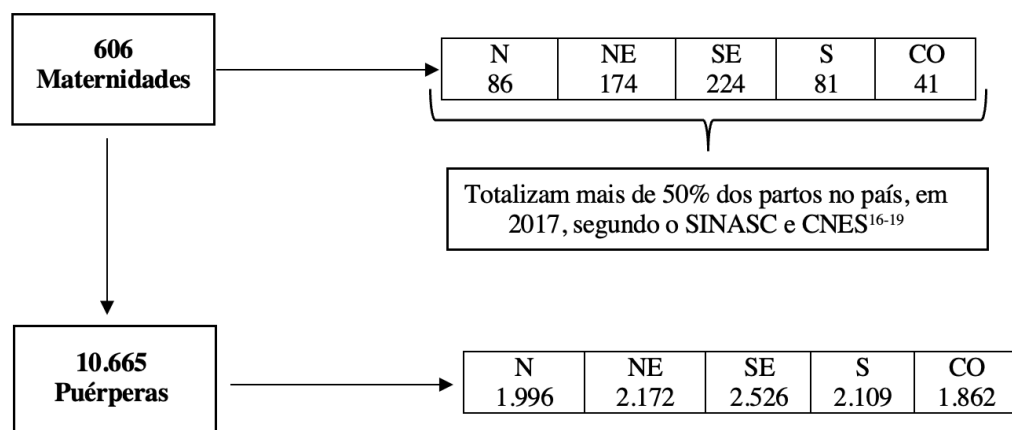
606
Maternidades

| N | NE | SE | S | CO |
|---|---|---|---|---|
| 86 | 174 | 224 | 81 | 41 |

Totalizam mais de 50% dos partos no país, em 2017, segundo o SINASC e CNES$^{16-19}$

10.665
Puérperas

| N | NE | SE | S | CO |
|---|---|---|---|---|
| 1.996 | 2.172 | 2.526 | 2.109 | 1.862 |